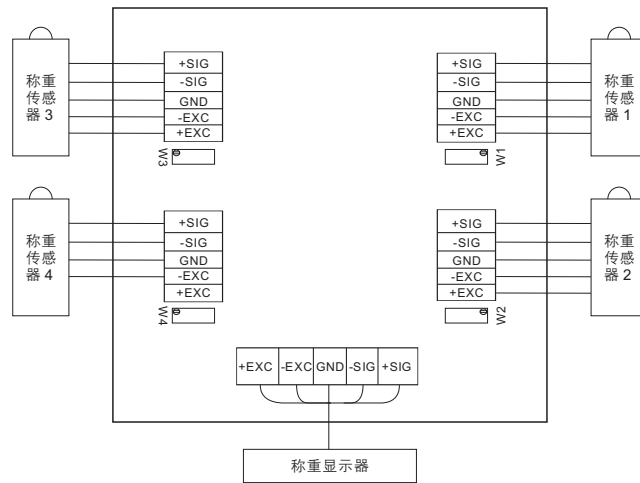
称重传感器 3

+SIG
-SIG
GND
-EXC
+EXC

W3

+SIG
-SIG
GND
-EXC
+EXC

W1

称重传感器 1

称重传感器 4

+SIG
-SIG
GND
-EXC
+EXC

W4

+SIG
-SIG
GND
-EXC
+EXC

W2

称重传感器 2

| +EXC | -EXC | GND | -SIG | +SIG |
|---|---|---|---|---|

称重显示器